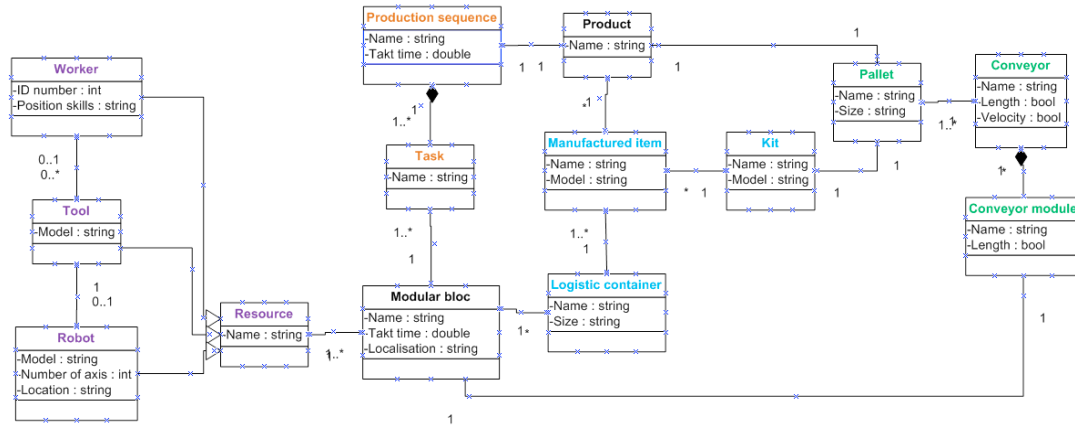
Production sequence
-Name : string
-Takt time : double

Product
-Name : string

Pallet
-Name : string
-Size : string

Conveyor
-Name : string
-Length : bool
-Velocity : bool

Worker
-ID number : int
-Position skills : string

Task
-Name : string

Manufactured item
-Name : string
-Model : string

Kit
-Name : string
-Model : string

Conveyor module
-Name : string
-Length : bool

Tool
-Model : string

Robot
-Model : string
-Number of axis : int
-Location : string

Resource
-Name : string

Modular bloc
-Name : string
-Takt time : double
-Localisation : string

Logistic container
-Name : string
-Size : string

1
1
1
1
1
1..*
1
0..1
0..*
1..*
1
1..*
1
*
1
1
1
1..*
1*
1
1
0..1
1..*
1*
1
1